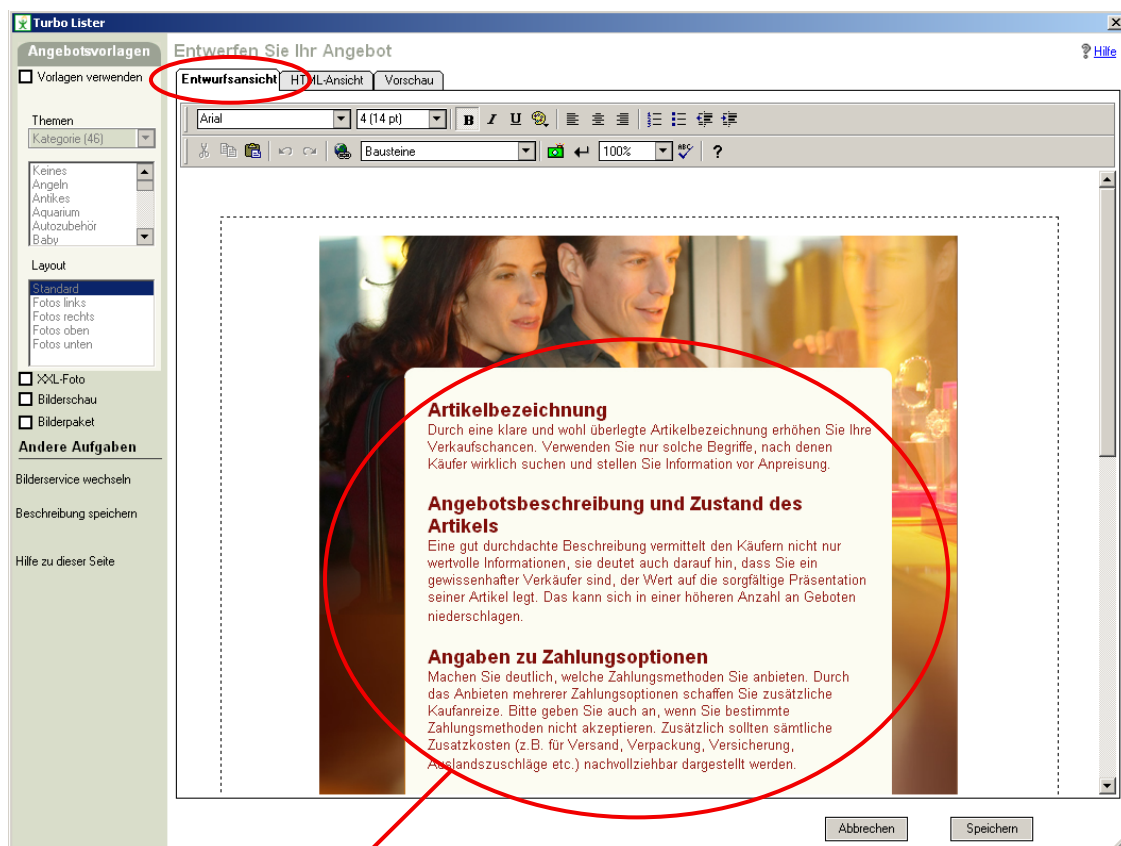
Turbo Lister

Angebotsvorlagen

Vorlagen verwenden

Themen

Kategorie (46)

Keines
Angeln
Antikes
Aquarium
Autozubehör
Baby

Layout

Standard
Fotos links
Fotos rechts
Fotos oben
Fotos unten

XXL-Foto

Bilderschau

Bilderpaket

Andere Aufgaben

Bilderservice wechseln

Beschreibung speichern

Hilfe zu dieser Seite

Entwerfen Sie Ihr Angebot

Hilfe

Entwurfsansicht | HTML-Ansicht | Vorschau

Arial | 4 (14 pt) | B | I | U

Bausteine | 100% | ?

Artikelbezeichnung

Durch eine klare und wohl überlegte Artikelbezeichnung erhöhen Sie Ihre Verkaufschancen. Verwenden Sie nur solche Begriffe, nach denen Käufer wirklich suchen und stellen Sie Information vor Anpreisung.

Angebotsbeschreibung und Zustand des Artikels

Eine gut durchdachte Beschreibung vermittelt den Käufern nicht nur wertvolle Informationen, sie deutet auch darauf hin, dass Sie ein gewissenhafter Verkäufer sind, der Wert auf die sorgfältige Präsentation seiner Artikel legt. Das kann sich in einer höheren Anzahl an Geboten niederschlagen.

Angaben zu Zahlungsoptionen

Machen Sie deutlich, welche Zahlungsmethoden Sie anbieten. Durch das Anbieten mehrerer Zahlungsoptionen schaffen Sie zusätzliche Kaufanreize. Bitte geben Sie auch an, wenn Sie bestimmte Zahlungsmethoden nicht akzeptieren. Zusätzlich sollten sämtliche Zusatzkosten (z.B. für Versand, Verpackung, Versicherung, Auslandszuschläge etc.) nachvollziehbar dargestellt werden.

Abbrechen

Speichern